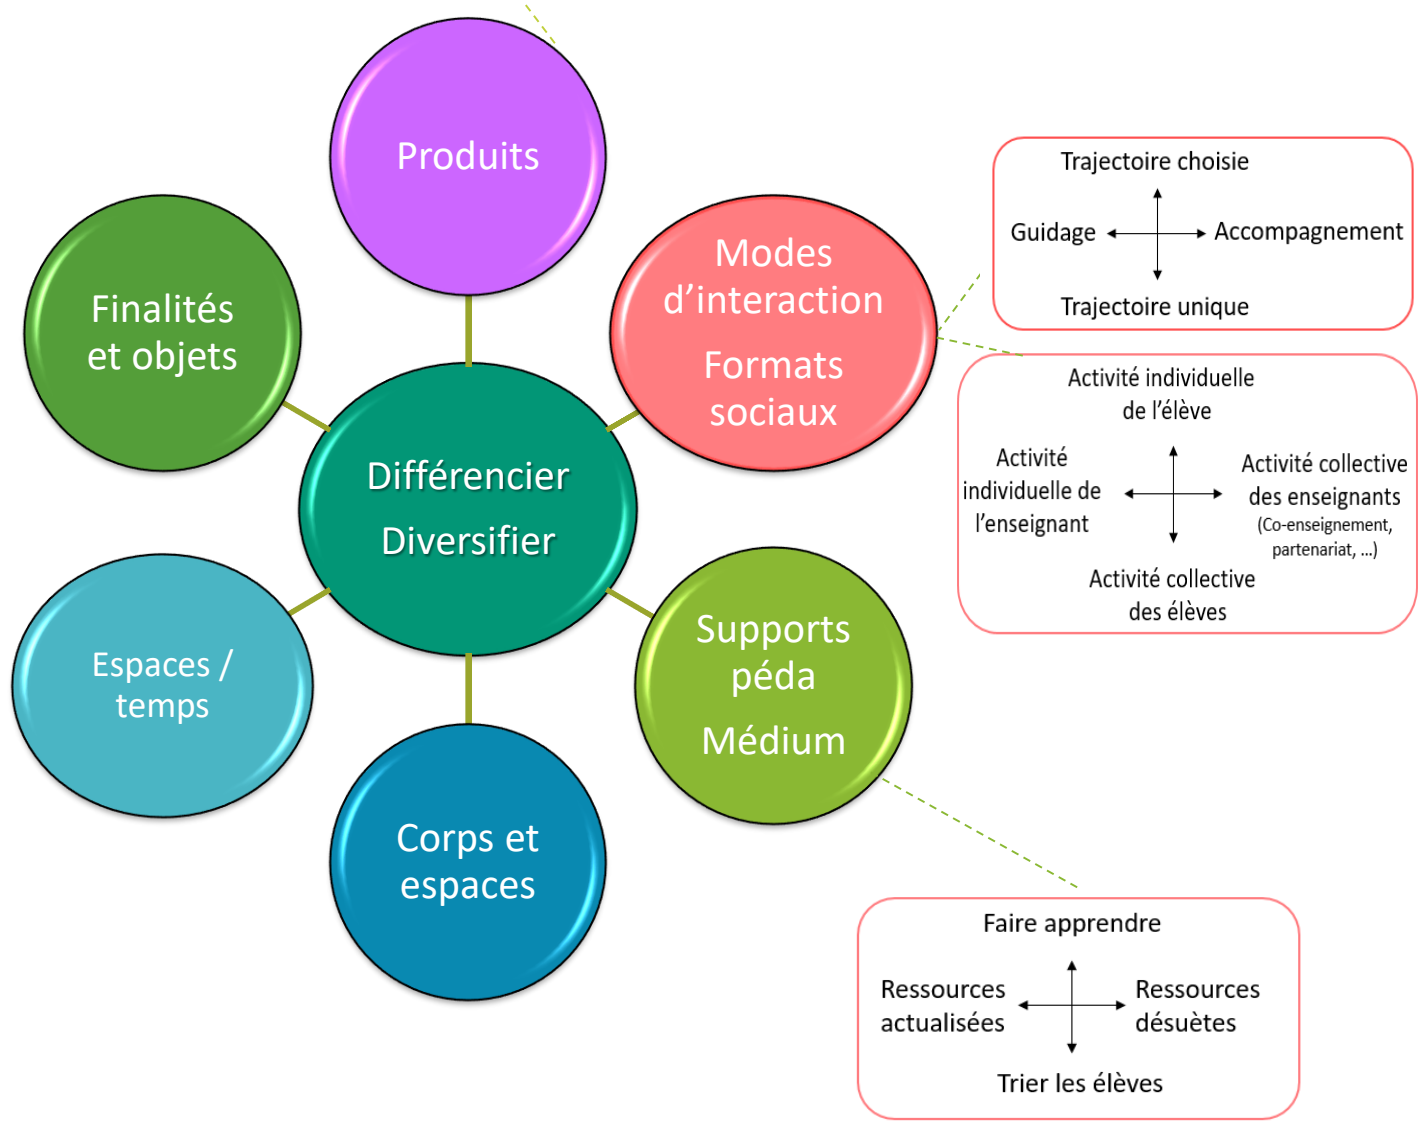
Produits

Finalités et objets

Modes d’interaction

Formats sociaux

Différencier

Diversifier

Espaces / temps

Supports péda

Médium

Corps et espaces

Trajectoire choisie

Guidage

Accompagnement

Trajectoire unique

Activité individuelle de l’élève

Activité individuelle de l’enseignant

Activité collective des enseignants (Co-enseignement, partenariat, …)

Activité collective des élèves

Faire apprendre

Ressources actualisées

Ressources désuètes

Trier les élèves